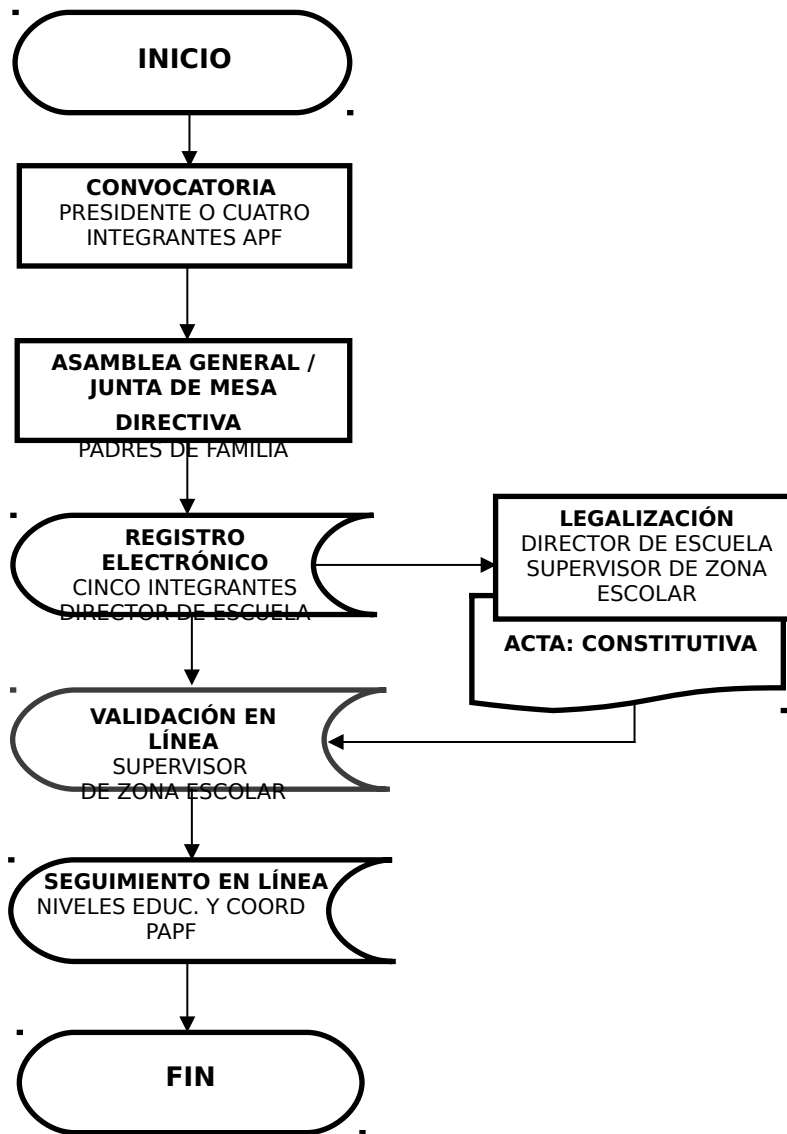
INICIO

CONVOCATORIA
PRESIDENTE O CUATRO INTEGRANTES APF

ASAMBLEA GENERAL / JUNTA DE MESA
DIRECTIVA
PADRES DE FAMILIA

REGISTRO ELECTRÓNICO
CINCO INTEGRANTES
DIRECTOR DE ESCUELA

LEGALIZACIÓN
DIRECTOR DE ESCUELA
SUPERVISOR DE ZONA ESCOLAR

ACTA: CONSTITUTIVA

VALIDACIÓN EN LÍNEA
SUPERVISOR
DE ZONA ESCOLAR

SEGUIMIENTO EN LÍNEA
NIVELES EDUC. Y COORD PAPF

FIN